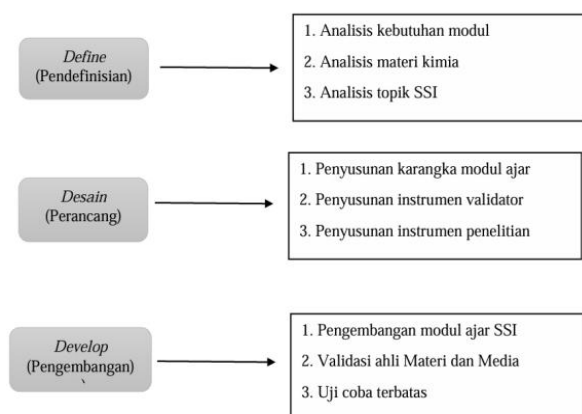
Define
(Pendefinisian)

1. Analisis kebutuhan modul
2. Analisis materi kimia
3. Analisis topik SSI

Desain
(Perancang)

1. Penyusunan karangka modul ajar
2. Penyusunan instrumen validator
3. Penyusunan instrumen penelitian

Develop
(Pengembangan)

1. Pengembangan modul ajar SSI
2. Validasi ahli Materi dan Media
3. Uji coba terbatas